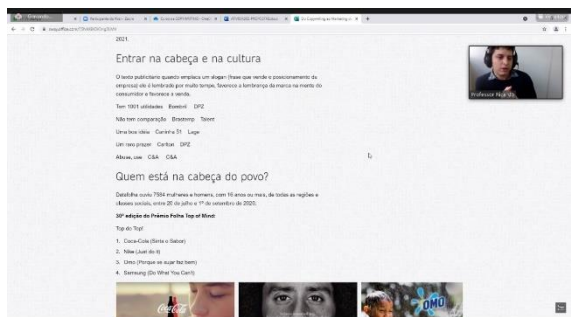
2021.

Entrar na cabeça e na cultura

O texto publicitário quando emplaca um slogan (frase que vende o posicionamento da empresa) ele é lembrado por muito tempo, favorece a lembrança da marca na mente do consumidor e favorece a venda.

Tem 1001 utilidades Bombril DPZ

Não tem comparação Brastemp Talent

Uma boa ideia Caninha 51 Lage

Um raro prazer Cortiça DPZ

Abuse, use C&A C&A

Quem está na cabeça do povo?

Datafolha ouviu 7584 mulheres e homens, com 16 anos ou mais, de todas as regiões e classes sociais, entre 20 de julho e 1º de setembro de 2020.

30ª edição do Prêmio Folha Top of Mind:

Top do Top!

1. Coca-Cola (Sinta o Sabor)

2. Nike (Just do it)

3. Omo (Porque se sujar faz bem)

4. Samsung (Do What You Can't)

Coca-Cola

OMO

Professor Rogério